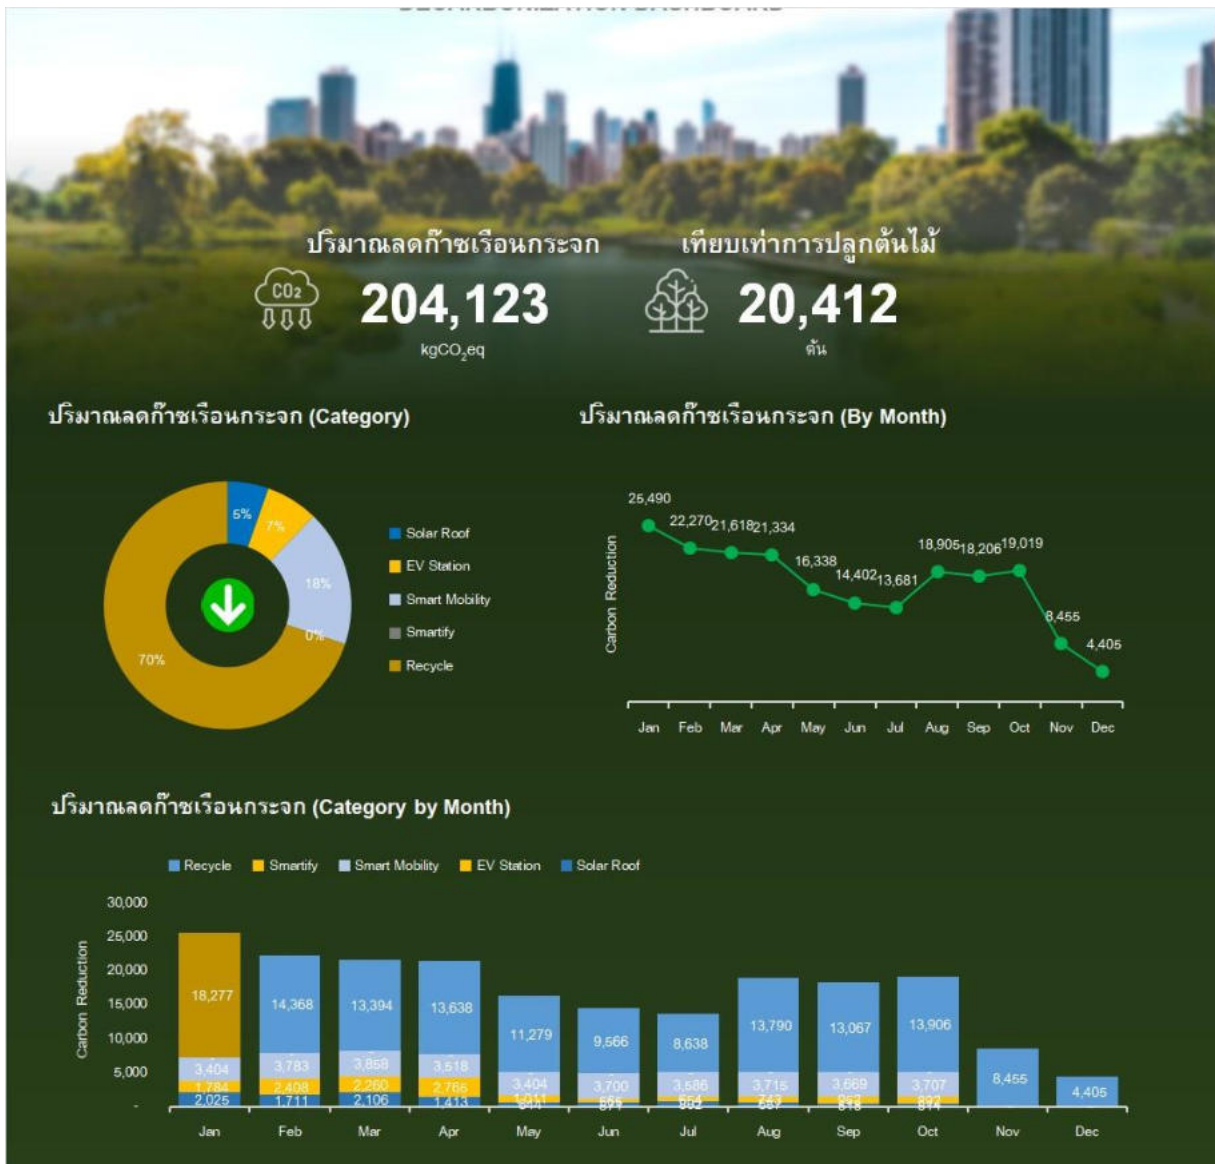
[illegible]

ปริมาณลดก๊าซเรือนกระจก

$CO_2$

204,123

$kgCO_2eq$

เทียบเท่าการปลูกต้นไม้

20,412

ต้น

ปริมาณลดก๊าซเรือนกระจก (Category)

5%
7%
18%
0%
70%

Solar Roof
EV Station
Smart Mobility
Smartify
Recycle

ปริมาณลดก๊าซเรือนกระจก (By Month)

Carbon Reduction

25,490
22,270
21,618
21,334
16,338
14,402
13,681
18,905
18,206
19,019
8,455
4,405

Jan Feb Mar Apr May Jun Jul Aug Sep Oct Nov Dec

ปริมาณลดก๊าซเรือนกระจก (Category by Month)

Recycle
Smartify
Smart Mobility
EV Station
Solar Roof

30,000
25,000
20,000
15,000
10,000
5,000
-

Carbon Reduction

18,277
3,404
1,784
2,025

14,368
3,783
2,408
1,711

13,394
3,858
2,260
2,106

13,638
3,518
2,766
1,413

11,279
3,404
1,011
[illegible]

9,566
3,700
665
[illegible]

8,638
3,586
654
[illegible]

13,790
3,715
743
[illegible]

13,067
3,669
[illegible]
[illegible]

13,906
3,707
892
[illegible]

8,455

4,405

Jan Feb Mar Apr May Jun Jul Aug Sep Oct Nov Dec